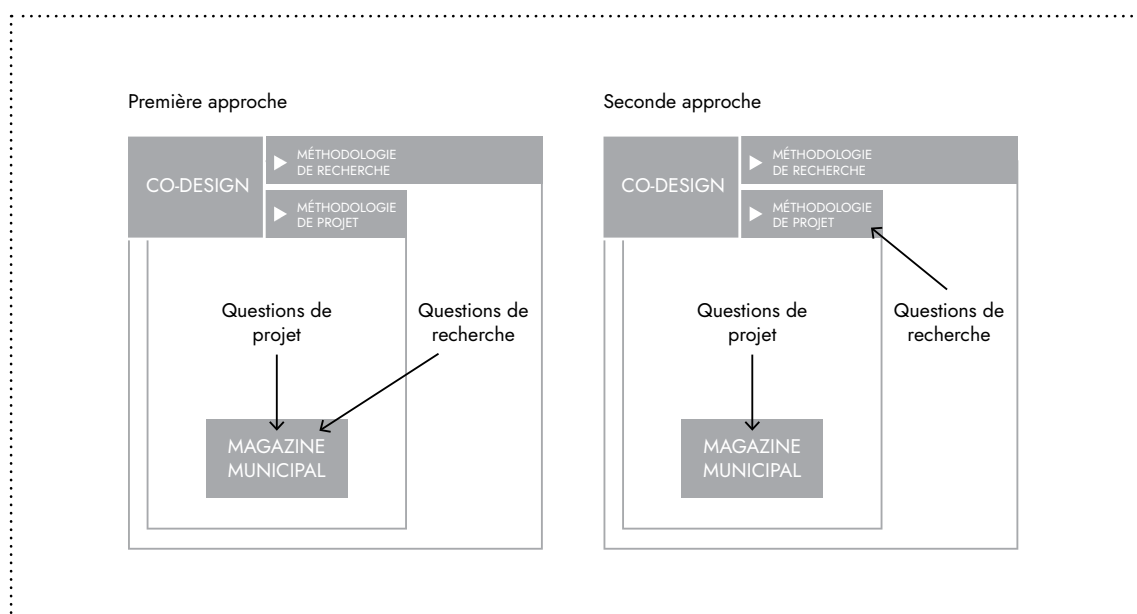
Première approche

CO-DESIGN

MÉTHODOLOGIE DE RECHERCHE

MÉTHODOLOGIE DE PROJET

Questions de projet

Questions de recherche

MAGAZINE MUNICIPAL

Seconde approche

CO-DESIGN

MÉTHODOLOGIE DE RECHERCHE

MÉTHODOLOGIE DE PROJET

Questions de projet

Questions de recherche

MAGAZINE MUNICIPAL